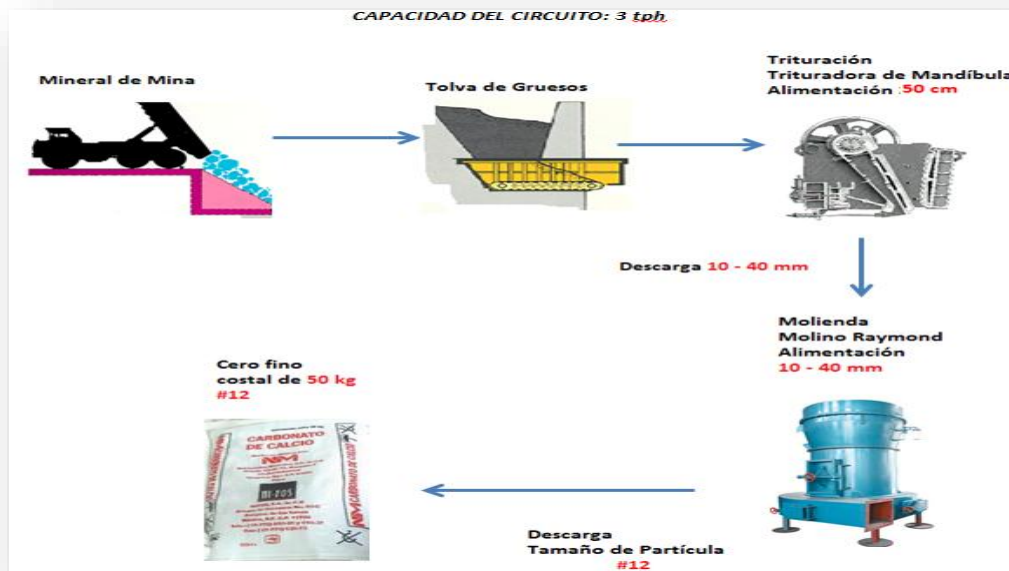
CAPACIDAD DEL CIRCUITO: 3 tph

Mineral de Mina

Tolva de Gruesos

Trituración
Trituradora de Mandíbula
Alimentación :50 cm

Descarga 10 - 40 mm

Molienda
Molino Raymond
Alimentación
10 - 40 mm

Cero fino
costal de 50 kg
#12

CARBONATO DE CALCIO

Descarga
Tamaño de Partícula
#12